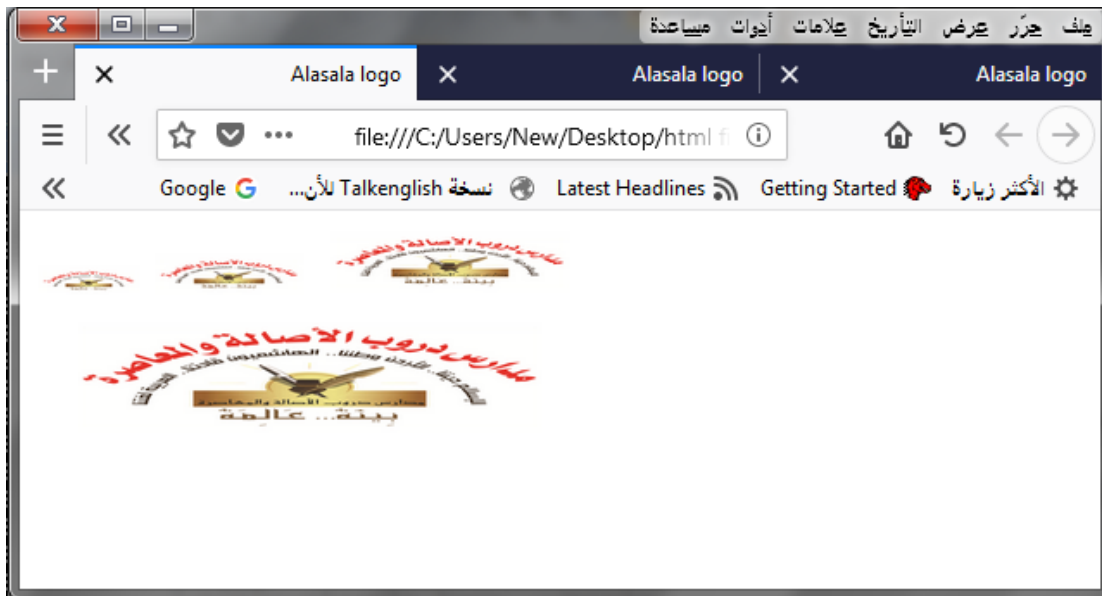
ملف حرّر عرض التأريخ علامات أدوات مساعدة

Alasala logo
Alasala logo
Alasala logo

file:///C:/Users/New/Desktop/html f

الأكثر زيارة Getting Started Latest Headlines نسخة Talkenglish للأن... Google

مدارس دروب الأصالة والمعاصرة
بيئة.. عالمة

مدارس دروب الأصالة والمعاصرة
نسلم دينناً.. نحب وطننا.. الهاشميون قادتنا.. هويتنا
مدارس دروب الأصالة والمعاصرة
بيئة.. عالمة